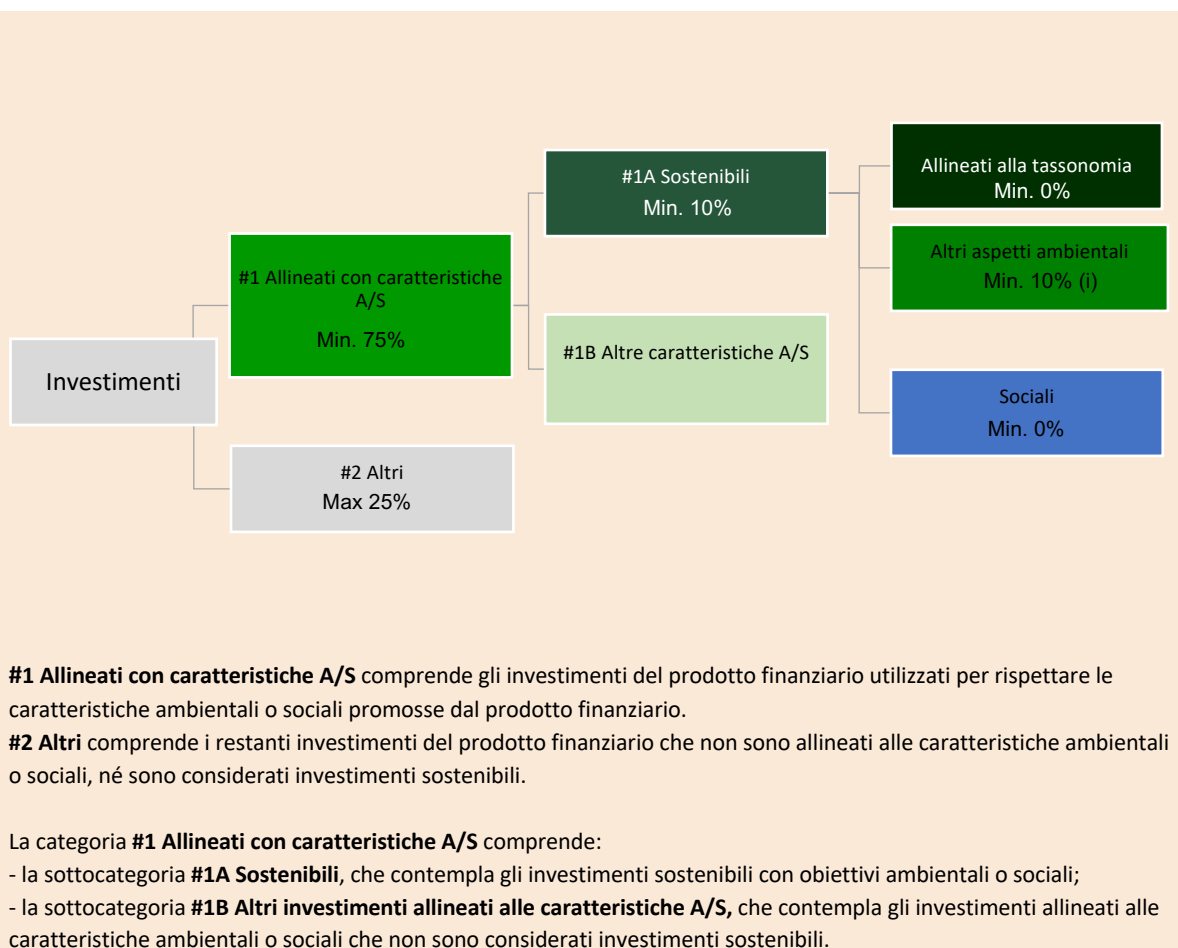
Investimenti

#1 Allineati con caratteristiche A/S
Min. 75%

#2 Altri
Max 25%

#1A Sostenibili
Min. 10%

#1B Altre caratteristiche A/S

Allineati alla tassonomia
Min. 0%

Altri aspetti ambientali
Min. 10% (i)

Sociali
Min. 0%

**#1 Allineati con caratteristiche A/S** comprende gli investimenti del prodotto finanziario utilizzati per rispettare le caratteristiche ambientali o sociali promosse dal prodotto finanziario.
**#2 Altri** comprende i restanti investimenti del prodotto finanziario che non sono allineati alle caratteristiche ambientali o sociali, né sono considerati investimenti sostenibili.

La categoria **#1 Allineati con caratteristiche A/S** comprende:
- la sottocategoria **#1A Sostenibili**, che contempla gli investimenti sostenibili con obiettivi ambientali o sociali;
- la sottocategoria **#1B Altri investimenti allineati alle caratteristiche A/S,** che contempla gli investimenti allineati alle caratteristiche ambientali o sociali che non sono considerati investimenti sostenibili.